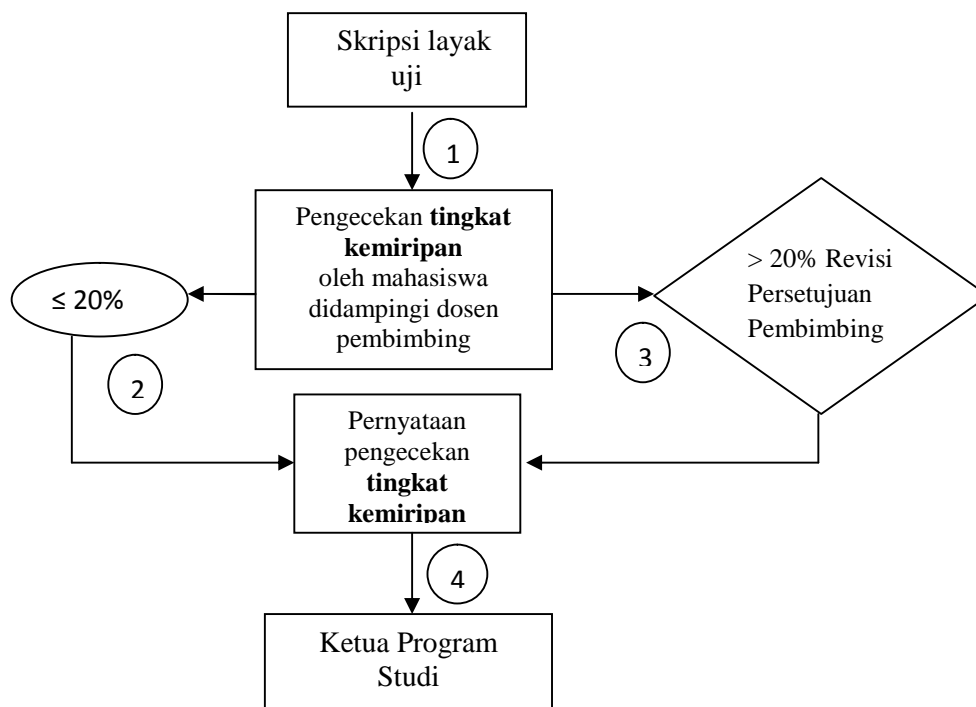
Skripsi layak uji

1

Pengecekan **tingkat kemiripan** oleh mahasiswa didampingi dosen pembimbing

≤ 20%

> 20% Revisi Persetujuan Pembimbing

2

3

Pernyataan pengecekan **tingkat kemiripan**

4

Ketua Program Studi